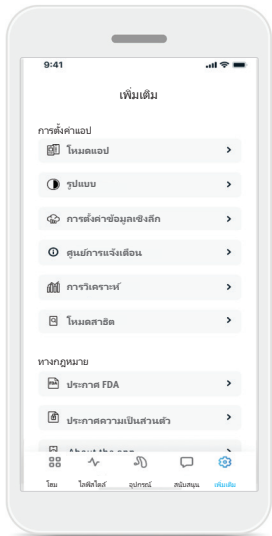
9:41

เพิ่มเติม

การตั้งค่าแอป

โหมดแอป

รูปแบบ

การตั้งค่าข้อมูลเชิงลึก

ศูนย์การแจ้งเตือน

การวิเคราะห์

โหมดสาธิต

ทางกฎหมาย

ประกาศ FDA

ประกาศความเป็นส่วนตัว

About the app

โฮม ไฟล์ไลล์ อุปกรณ์ สนับสนุน เพิ่มเติม